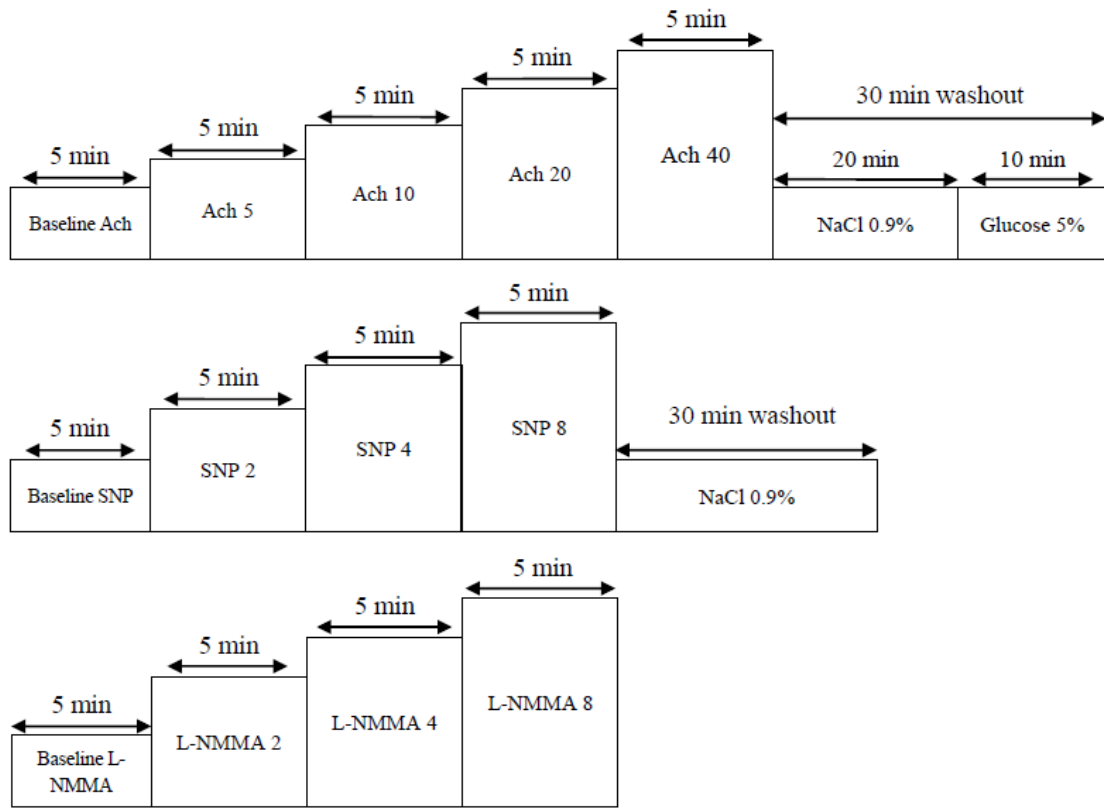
5 min

5 min

5 min

5 min

5 min

30 min washout

20 min

10 min

Baseline Ach

Ach 5

Ach 10

Ach 20

Ach 40

NaCl 0.9%

Glucose 5%

5 min

5 min

5 min

5 min

30 min washout

Baseline SNP

SNP 2

SNP 4

SNP 8

NaCl 0.9%

5 min

5 min

5 min

5 min

Baseline L-NMMA

L-NMMA 2

L-NMMA 4

L-NMMA 8